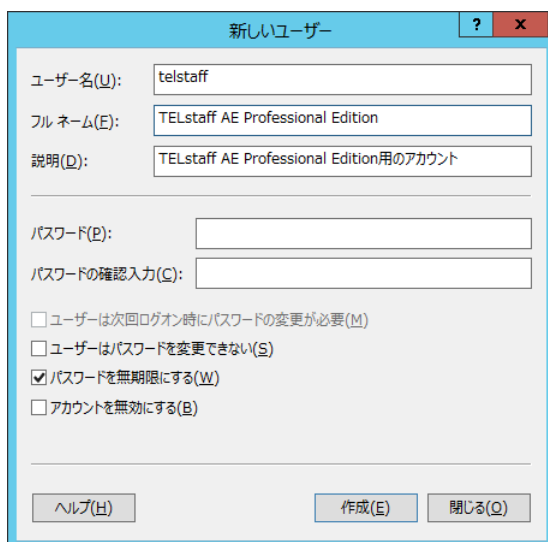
新しいユーザー

?

x

ユーザー名(U): telstaff

フル ネーム(F): TELstaff AE Professional Edition

説明(D): TELstaff AE Professional Edition用のアカウント

パスワード(P):

パスワードの確認入力(C):

ユーザーは次回ログオン時にパスワードの変更が必要(M)

ユーザーはパスワードを変更できない(S)

☑ パスワードを無期限にする(W)

アカウントを無効にする(B)

ヘルプ(H)

作成(E)

閉じる(O)